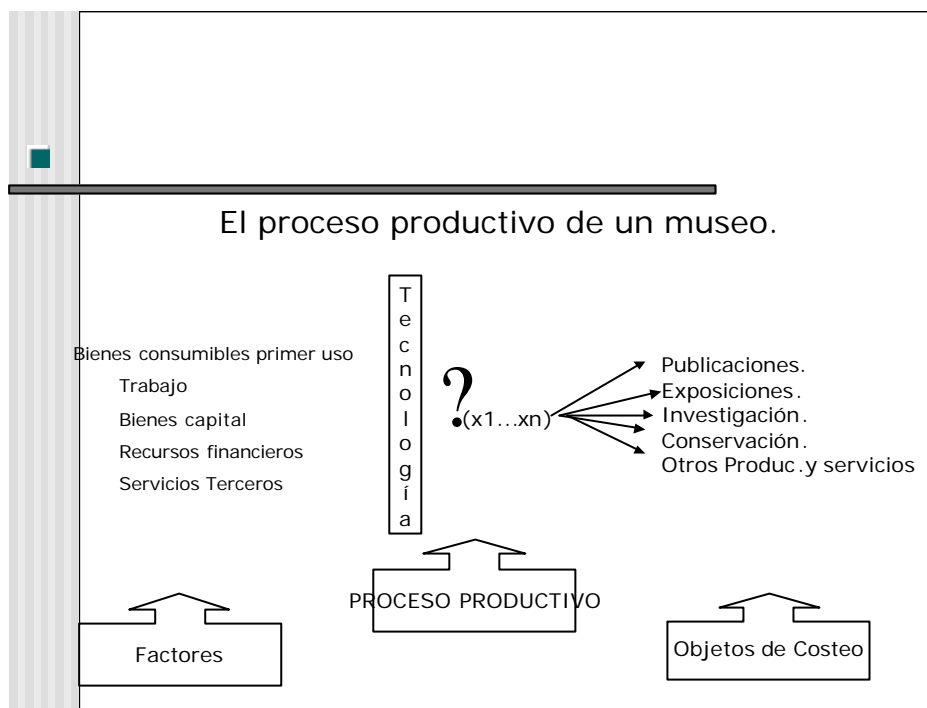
El proceso productivo de un museo.

Bienes consumibles primer uso
Trabajo
Bienes capital
Recursos financieros
Servicios Terceros

T
e
c
n
o
l
o
g
í
a

?(x1...xn)

Publicaciones.
Exposiciones.
Investigación.
Conservación.
Otros Produc.y servicios

Factores

PROCESO PRODUCTIVO

Objetos de Costeo